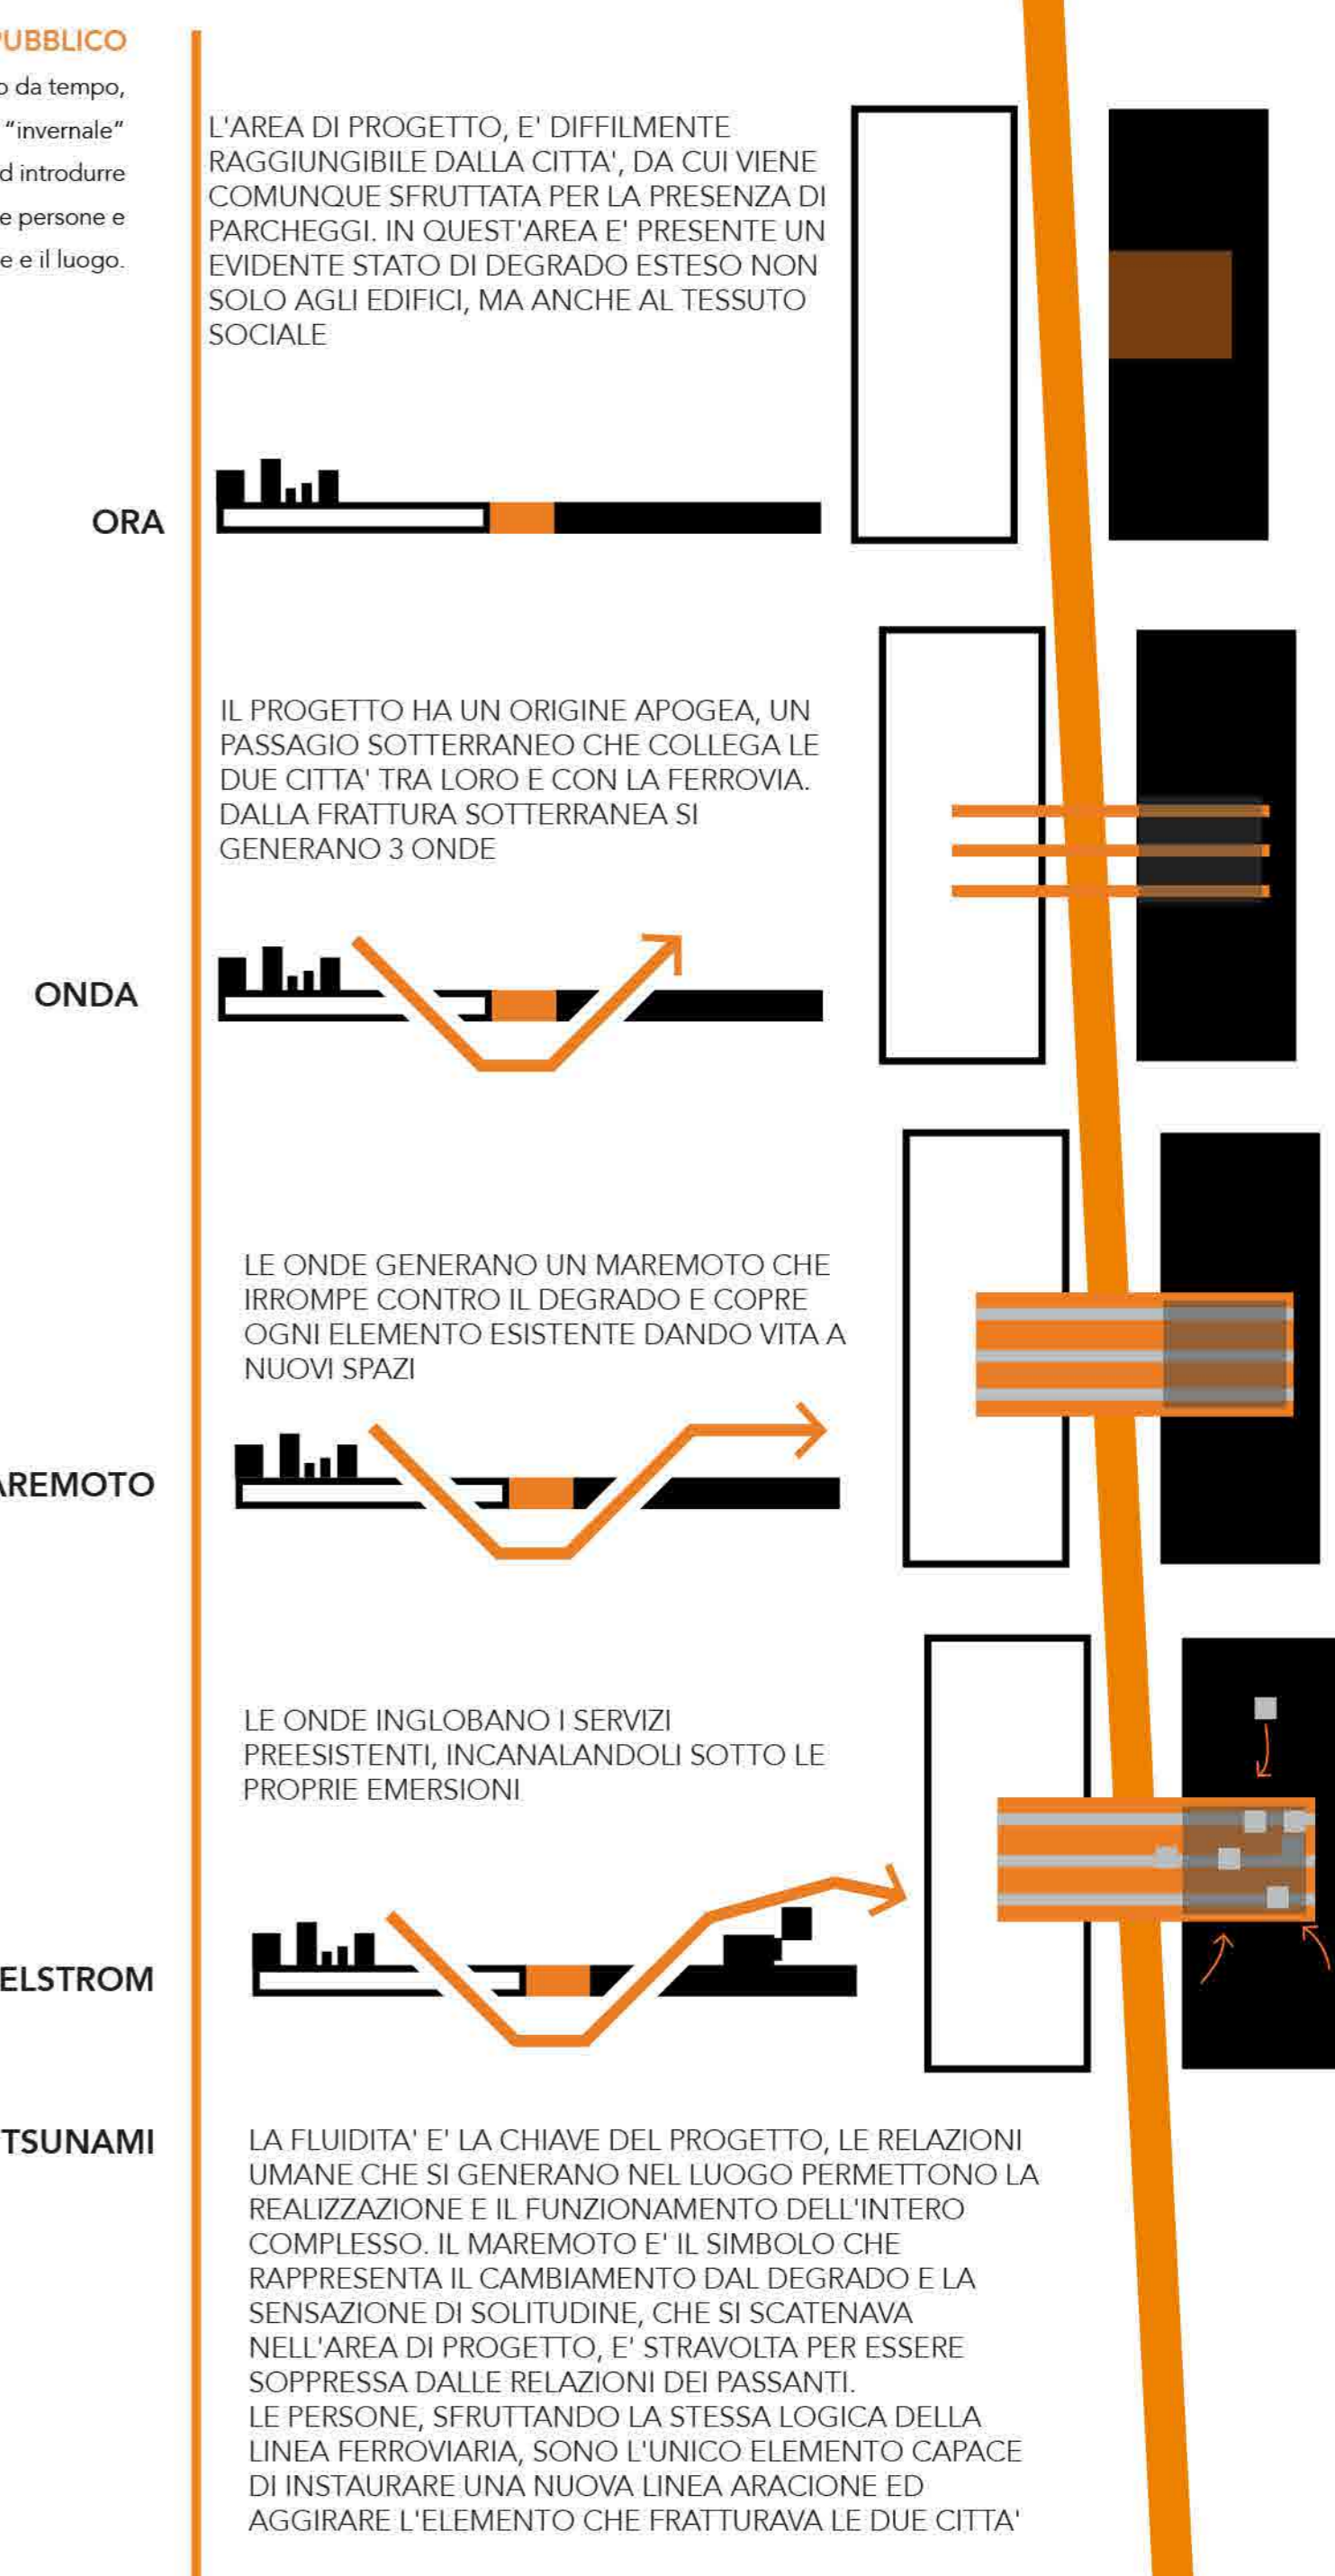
UBBLICO
o da tempo,
"invernale"
d introdurre
e persone e
e e il luogo.

L'AREA DI PROGETTO, E' DIFFILMENTE RAGGIUNGIBILE DALLA CITTA', DA CUI VIENE COMUNQUE SFRUTTATA PER LA PRESENZA DI PARCHEGGI. IN QUEST'AREA E' PRESENTE UN EVIDENTE STATO DI DEGRADO ESTESO NON SOLO AGLI EDIFICI, MA ANCHE AL TESSUTO SOCIALE

ORA

IL PROGETTO HA UN ORIGINE APOGEA, UN PASSAGIO SOTTERRANEO CHE COLLEGA LE DUE CITTA' TRA LORO E CON LA FERROVIA. DALLA FRATTURA SOTTERRANEA SI GENERANO 3 ONDE

ONDA

LE ONDE GENERANO UN MAREMOTO CHE IRROMPE CONTRO IL DEGRADO E COPRE OGNI ELEMENTO ESISTENTE DANDO VITA A NUOVI SPAZI

AREMOTO

LE ONDE INGLOBANO I SERVIZI PREESISTENTI, INCANALANDOLI SOTTO LE PROPRIE EMERSIONI

ELSTROM

TSUNAMI

LA FLUIDITA' E' LA CHIAVE DEL PROGETTO, LE RELAZIONI UMANE CHE SI GENERANO NEL LUOGO PERMETTONO LA REALIZZAZIONE E IL FUNZIONAMENTO DELL'INTERO COMPLESSO. IL MAREMOTO E' IL SIMBOLO CHE RAPPRESENTA IL CAMBIAMENTO DAL DEGRADO E LA SENSAZIONE DI SOLITUDINE, CHE SI SCATENAVA NELL'AREA DI PROGETTO, E' STRAVOLTA PER ESSERE SOPPRESSA DALLE RELAZIONI DEI PASSANTI.
LE PERSONE, SFRUTTANDO LA STESSA LOGICA DELLA LINEA FERROVIARIA, SONO L'UNICO ELEMENTO CAPACE DI INSTAURARE UNA NUOVA LINEA ARACIONE ED AGGIRARE L'ELEMENTO CHE FRATTURAVA LE DUE CITTA'